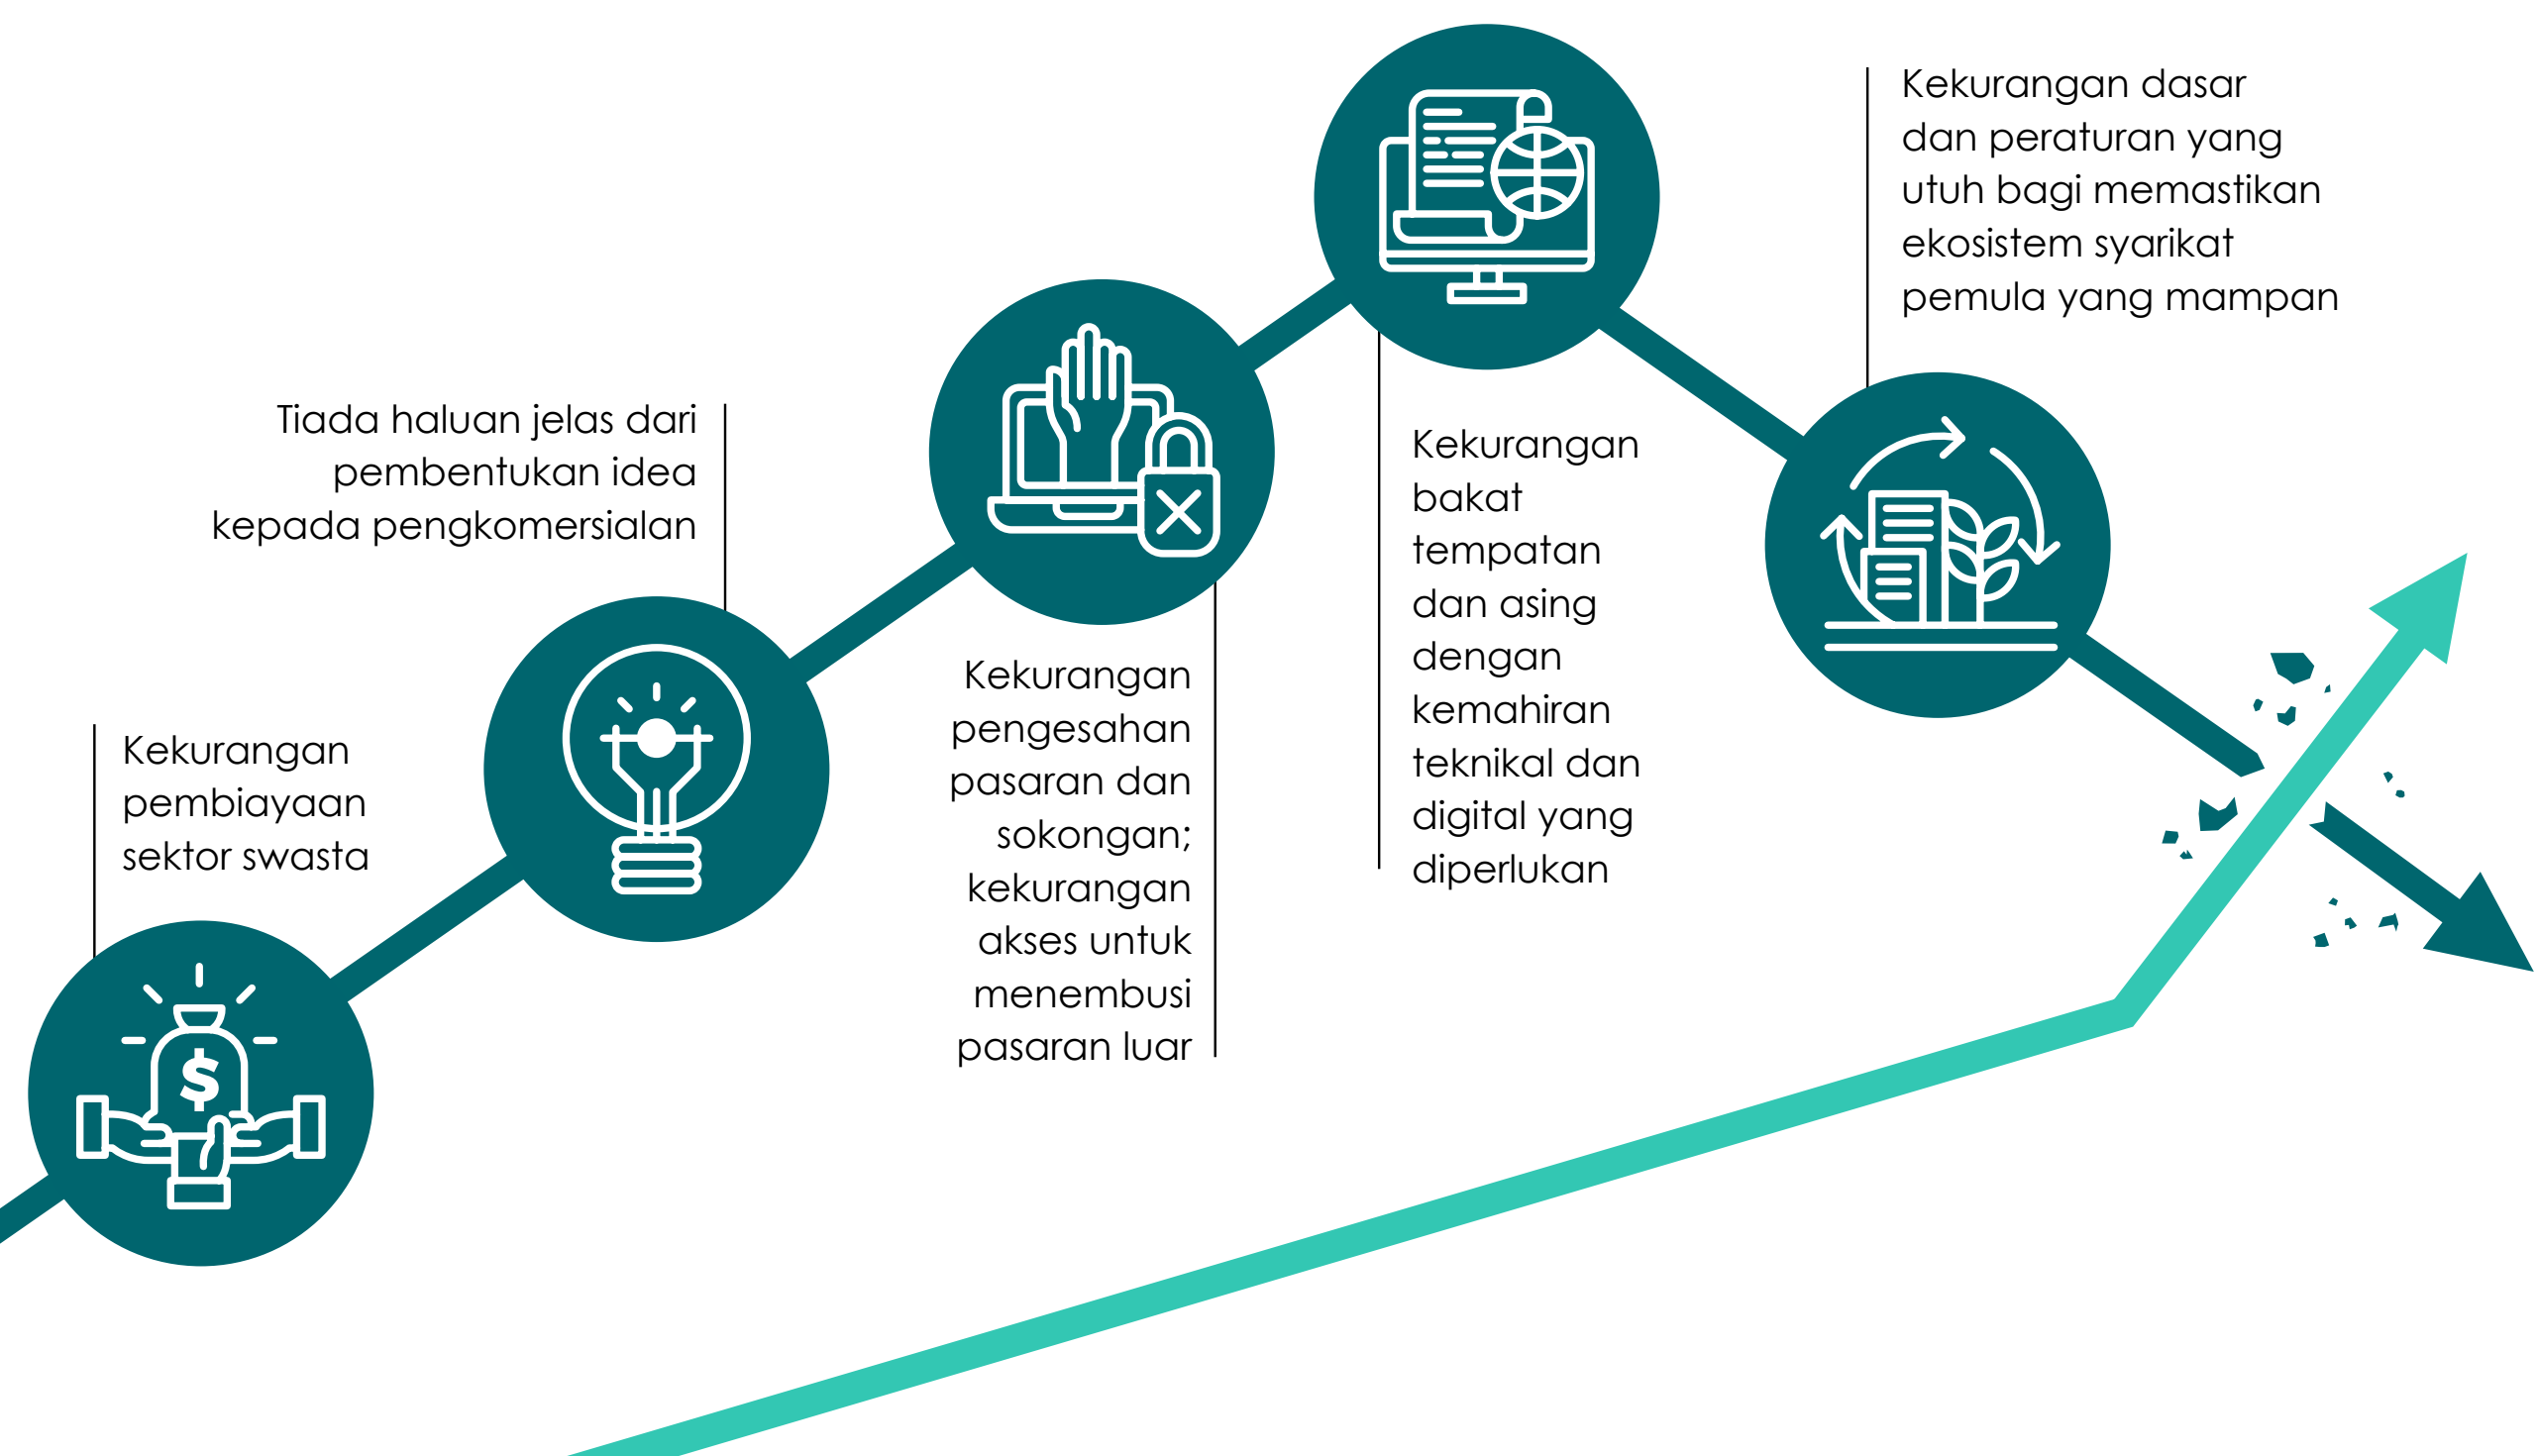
Kekurangan pembiayaan sektor swasta

Tiada haluan jelas dari pembentukan idea kepada pengkomersialan

Kekurangan pengesahan pasaran dan sokongan; kekurangan akses untuk menembusi pasaran luar

Kekurangan bakat tempatan dan asing dengan kemahiran teknikal dan digital yang diperlukan

Kekurangan dasar dan peraturan yang utuh bagi memastikan ekosistem syarikat pemula yang mampan